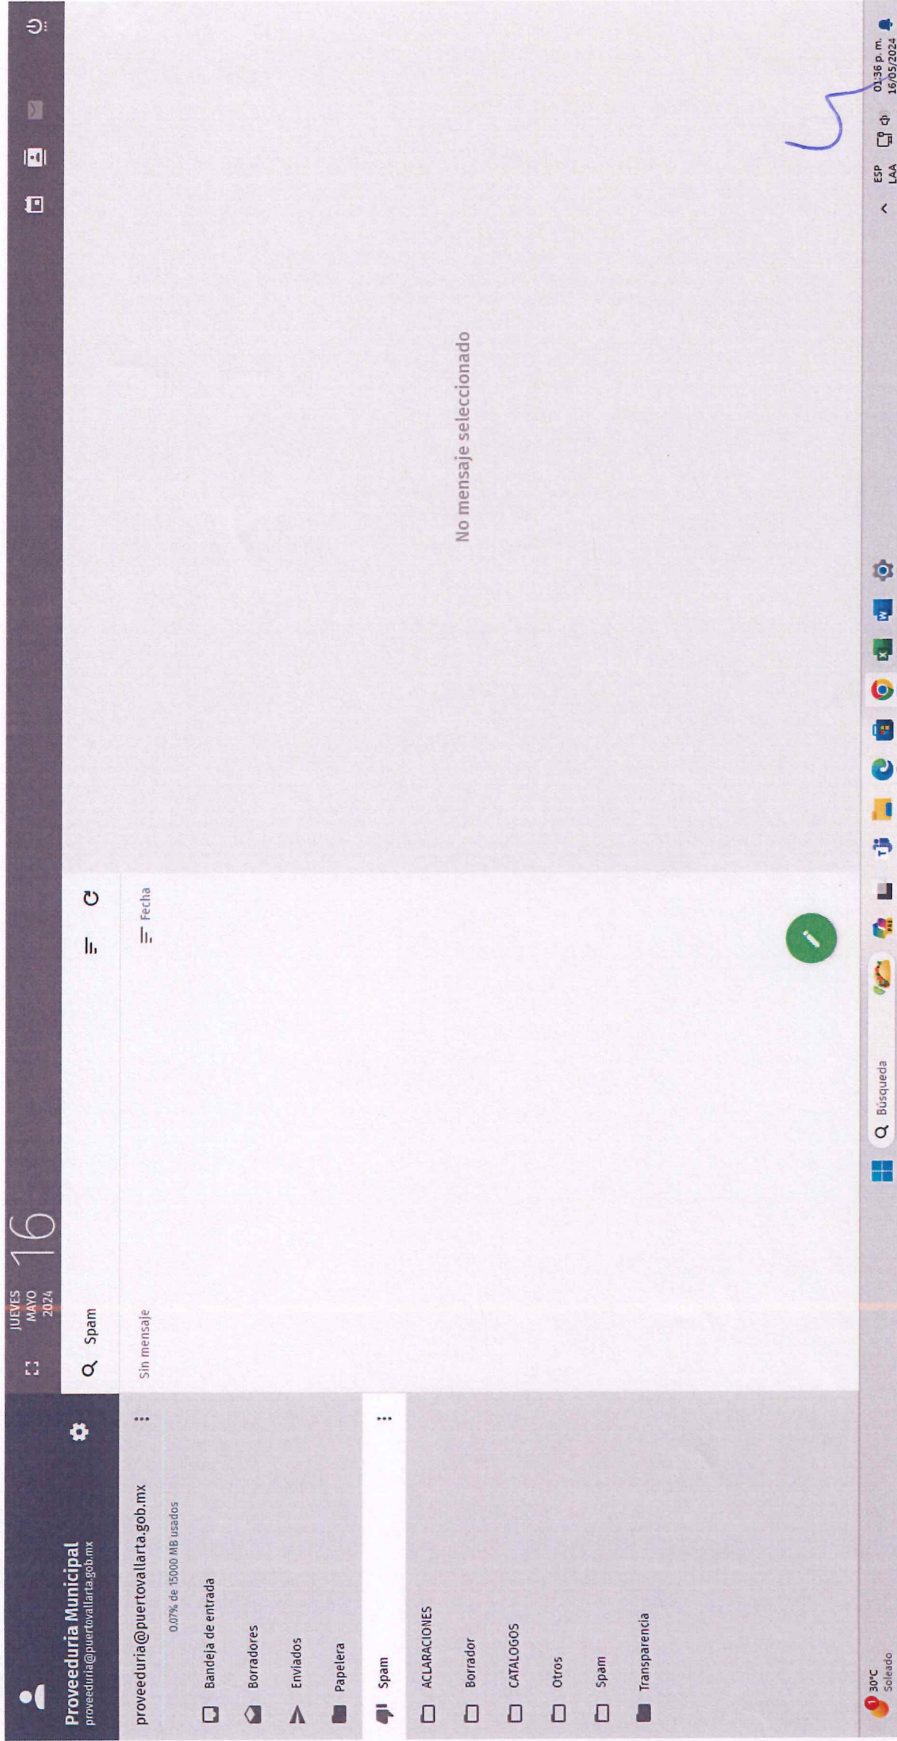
Proveeduria Municipal
proveeduria@puertovallarta.gob.mx

proveeduria@puertovallarta.gob.mx
0.07% de 15000 MB usados

Bandeja de entrada
Borradores
Enviados
Papelera
Spam
ACLARACIONES
Borrador
CATALOGOS
Otros
Spam
Transparencia

JUEVES
MAYO
2024
16

Spam

Sin mensaje

Fecha

No mensaje seleccionado

30°C
Soleado

Búsqueda

ESP
LAA

01:36 p. m.
16/05/2024